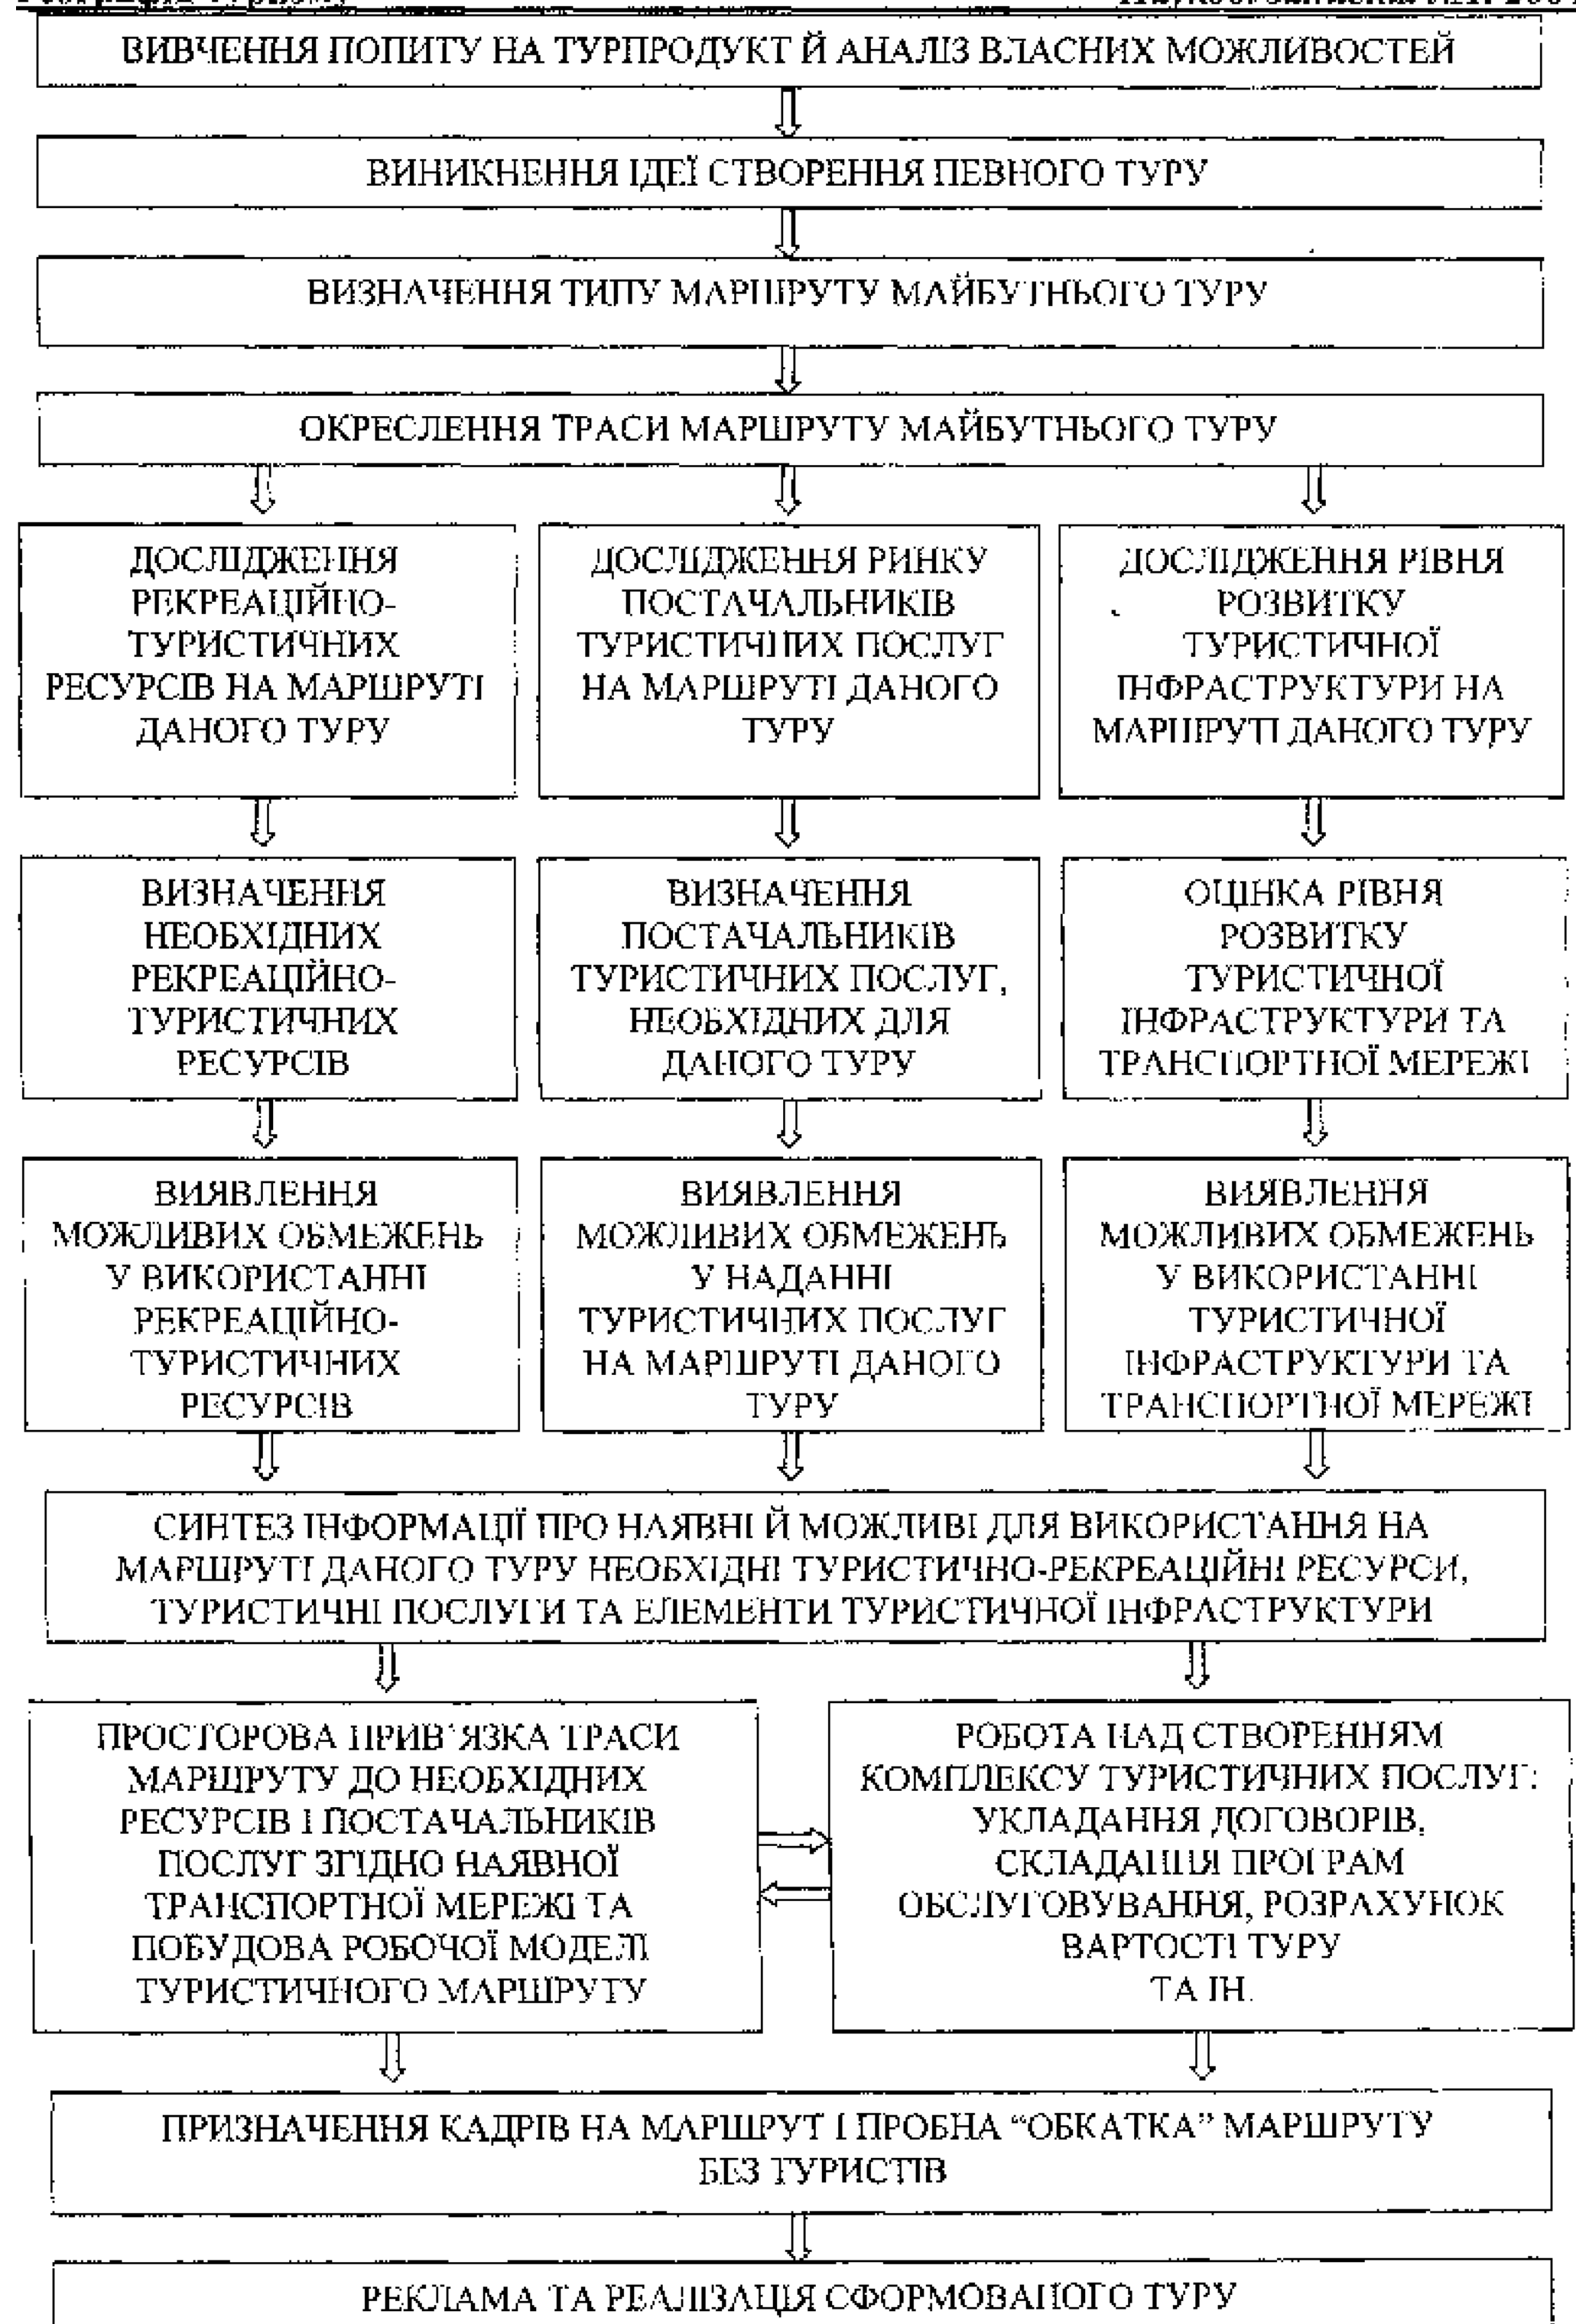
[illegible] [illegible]

ВИВЧЕННЯ ПОПИТУ НА ТУРПРОДУКТ Й АНАЛІЗ ВЛАСНИХ МОЖЛИВОСТЕЙ

ВИНИКНЕННЯ ІДЕЇ СТВОРЕННЯ ПЕВНОГО ТУРУ

ВИЗНАЧЕННЯ ТИПУ МАРШРУТУ МАЙБУТНЬОГО ТУРУ

ОКРЕСЛЕННЯ ТРАСИ МАРШРУТУ МАЙБУТНЬОГО ТУРУ

ДОСЛІДЖЕННЯ РЕКРЕАЦІЙНО-ТУРИСТИЧНИХ РЕСУРСІВ НА МАРШРУТІ ДАНОГО ТУРУ

ДОСЛІДЖЕННЯ РИНКУ ПОСТАЧАЛЬНИКІВ ТУРИСТИЧНИХ ПОСЛУГ НА МАРШРУТІ ДАНОГО ТУРУ

ДОСЛІДЖЕННЯ РІВНЯ РОЗВИТКУ ТУРИСТИЧНОЇ ІНФРАСТРУКТУРИ НА МАРШРУТІ ДАНОГО ТУРУ

ВИЗНАЧЕННЯ НЕОБХІДНИХ РЕКРЕАЦІЙНО-ТУРИСТИЧНИХ РЕСУРСІВ

ВИЗНАЧЕННЯ ПОСТАЧАЛЬНИКІВ ТУРИСТИЧНИХ ПОСЛУГ, НЕОБХІДНИХ ДЛЯ ДАНОГО ТУРУ

ОЦІНКА РІВНЯ РОЗВИТКУ ТУРИСТИЧНОЇ ІНФРАСТРУКТУРИ ТА ТРАНСПОРТНОЇ МЕРЕЖІ

ВИЯВЛЕННЯ МОЖЛИВИХ ОБМЕЖЕНЬ У ВИКОРИСТАННІ РЕКРЕАЦІЙНО-ТУРИСТИЧНИХ РЕСУРСІВ

ВИЯВЛЕННЯ МОЖЛИВИХ ОБМЕЖЕНЬ У НАДАННІ ТУРИСТИЧНИХ ПОСЛУГ НА МАРШРУТІ ДАНОГО ТУРУ

ВИЯВЛЕННЯ МОЖЛИВИХ ОБМЕЖЕНЬ У ВИКОРИСТАННІ ТУРИСТИЧНОЇ ІНФРАСТРУКТУРИ ТА ТРАНСПОРТНОЇ МЕРЕЖІ

СИНТЕЗ ІНФОРМАЦІЇ ПРО НАЯВНІ Й МОЖЛИВІ ДЛЯ ВИКОРИСТАННЯ НА МАРШРУТІ ДАНОГО ТУРУ НЕОБХІДНІ ТУРИСТИЧНО-РЕКРЕАЦІЙНІ РЕСУРСИ, ТУРИСТИЧНІ ПОСЛУГИ ТА ЕЛЕМЕНТИ ТУРИСТИЧНОЇ ІНФРАСТРУКТУРИ

ПРОСТОРОВА ПРИВ'ЯЗКА ТРАСИ МАРШРУТУ ДО НЕОБХІДНИХ РЕСУРСІВ І ПОСТАЧАЛЬНИКІВ ПОСЛУГ ЗГІДНО НАЯВНОЇ ТРАНСПОРТНОЇ МЕРЕЖІ ТА ПОБУДОВА РОБОЧОЇ МОДЕЛІ ТУРИСТИЧНОГО МАРШРУТУ

РОБОТА НАД СТВОРЕННЯМ КОМПЛЕКСУ ТУРИСТИЧНИХ ПОСЛУГ: УКЛАДАННЯ ДОГОВОРІВ, СКЛАДАННЯ ПРОГРАМ ОБСЛУГОВУВАННЯ, РОЗРАХУНОК ВАРТОСТІ ТУРУ ТА ІН.

ПРИЗНАЧЕННЯ КАДРІВ НА МАРШРУТ І ПРОБНА "ОБКАТКА" МАРШРУТУ БЕЗ ТУРИСТІВ

РЕКЛАМА ТА РЕАЛІЗАЦІЯ СФОРМОВАНОГО ТУРУ